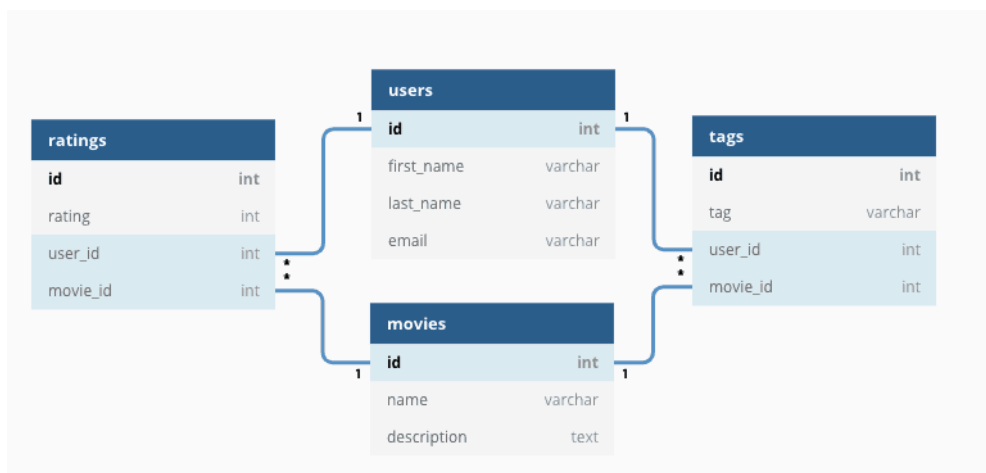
ratings

| id | int |
|---|---|
| rating | int |
| user_id | int |
| movie_id | int |

users

| id | int |
|---|---|
| first_name | varchar |
| last_name | varchar |
| email | varchar |

tags

| id | int |
|---|---|
| tag | varchar |
| user_id | int |
| movie_id | int |

movies

| id | int |
|---|---|
| name | varchar |
| description | text |

1
1
*
*
1
1
*
*